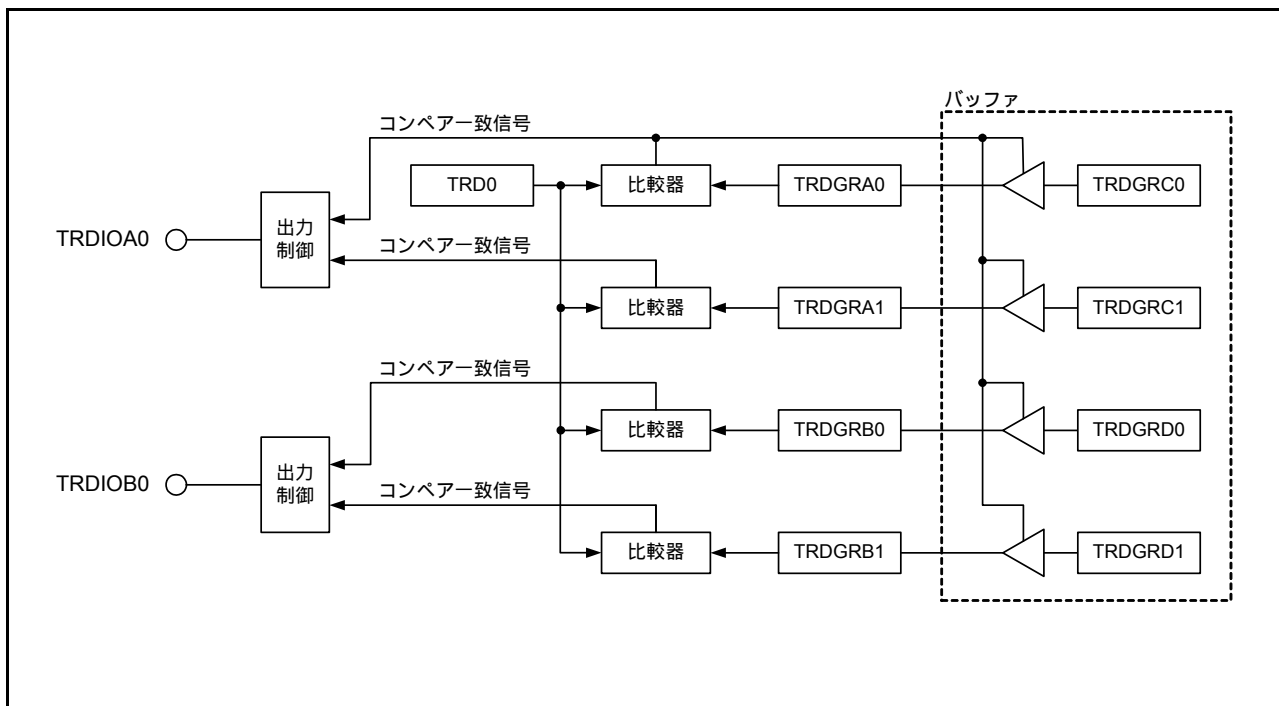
バッファ

コンペアー致信号

TRD0

比較器

TRDGRA0

TRDGRC0

TRDIOA0

出力制御

コンペアー致信号

比較器

TRDGRA1

TRDGRC1

コンペアー致信号

比較器

TRDGRB0

TRDGRD0

TRDIOB0

出力制御

コンペアー致信号

比較器

TRDGRB1

TRDGRD1